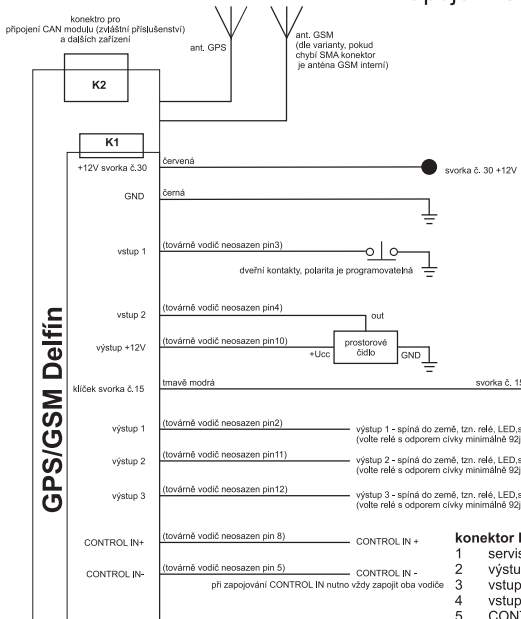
konektro pro
připojení CAN modulu (zvláštní příslušenství)
a dalších zařízení

ant. GPS

ant. GSM
(dle varianty, pokud
chybí SMA konektor
je anténa GSM interní)

K2

K1

GPS/GSM Delfín

+12V svorka č.30
červená
svorka č. 30 +12V

GND
černá

vstup 1
(továrně vodič neosazen pin3)
dveřní kontakty, polarita je programovatelná

vstup 2
(továrně vodič neosazen pin4)
out

výstup +12V
(továrně vodič neosazen pin10)
prostorové čidlo
+Ucc
GND

klíček svorka č.15
tmavě modrá
svorka č. 1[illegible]

výstup 1
(továrně vodič neosazen pin2)
výstup 1 - spíná do země, tzn. relé, LED,s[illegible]
(volte relé s odporem cívky minimálně 92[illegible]

výstup 2
(továrně vodič neosazen pin11)
výstup 2 - spíná do země, tzn. relé, LED,s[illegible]
(volte relé s odporem cívky minimálně 92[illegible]

výstup 3
(továrně vodič neosazen pin12)
výstup 3 - spíná do země, tzn. relé, LED,s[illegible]
(volte relé s odporem cívky minimálně 92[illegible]

CONTROL IN+
(továrně vodič neosazen pin 8)
CONTROL IN +

CONTROL IN-
(továrně vodič neosazen pin 5)
CONTROL IN -
při zapojování CONTROL IN nutno vždy zapojit oba vodiče

konektor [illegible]
1 servis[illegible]
2 výstu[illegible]
3 vstup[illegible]
4 vstup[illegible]
5 CONT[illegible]